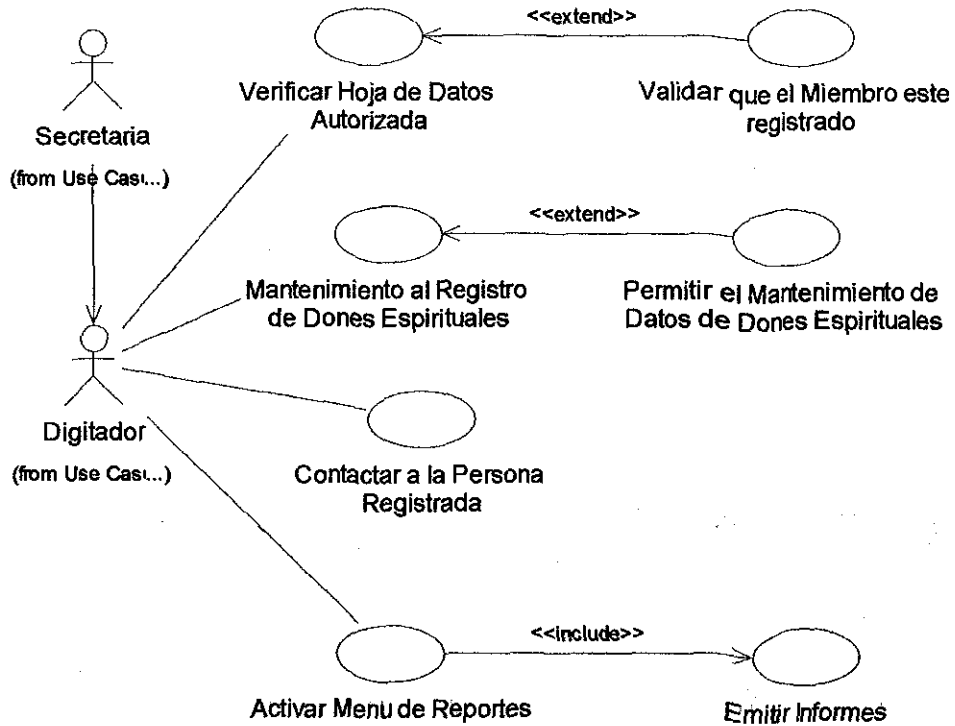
Secretaria
(from Use Cas...)

Digitador
(from Use Cas...)

<<extend>>
Verificar Hoja de Datos Autorizada
Validar que el Miembro este registrado

<<extend>>
Mantenimiento al Registro de Dones Espirituales
Permitir el Mantenimiento de Datos de Dones Espirituales

Contactar a la Persona Registrada

<<include>>
Activar Menu de Reportes
Emitir Informes